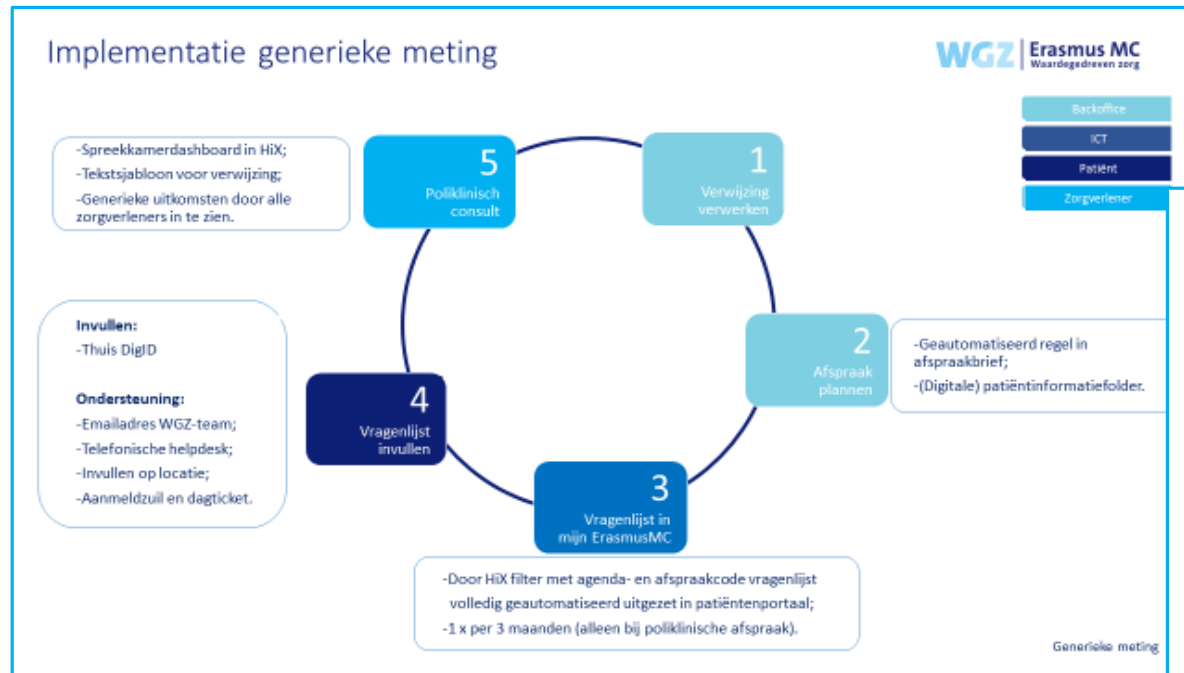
Implementatie generieke meting

WGZ | Erasmus MC
Waardegedreven zorg

Backoffice
ICT
Patiënt
Zorgverlener

-Spreekkamerdashboard in HiX;
-Tekstsjabloon voor verwijzing;
-Generieke uitkomsten door alle zorgverleners in te zien.

5
Poliklinisch consult

1
Verwijzing verwerken

2
Afspraak plannen

-Geautomatiseerd regel in afspraakbrief;
-(Digitale) patiëntinformatiefolder.

Invullen:
-Thuis DigID

Ondersteuning:
-Emailadres WGZ-team;
-Telefonische helpdesk;
-Invullen op locatie;
-Aanmeldzuil en dagticket.

4
Vragenlijst invullen

3
Vragenlijst in mijn ErasmusMC

-Door HiX filter met agenda- en afspraakcode vragenlijst volledig geautomatiseerd uitgezet in patiëntenportaal;
-1 x per 3 maanden (alleen bij poliklinische afspraak).

Generieke meting